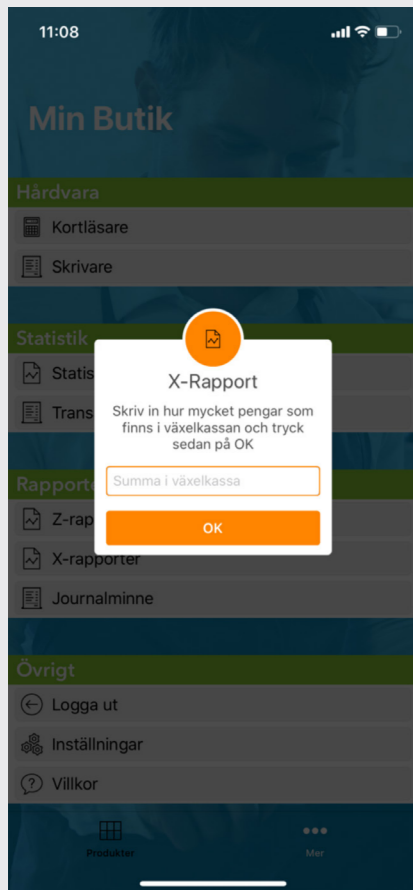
11:08

Min Butik

Hårdvara

Kortläsare

Skrivare

Statistik

Statis

Trans

Rapporte

Z-rap

X-rapporter

Journalminne

Övrigt

Logga ut

Inställningar

Villkor

X-Rapport

Skriv in hur mycket pengar som finns i växelkassan och tryck sedan på OK

Summa i växelkassa

OK

Produkter

Mer